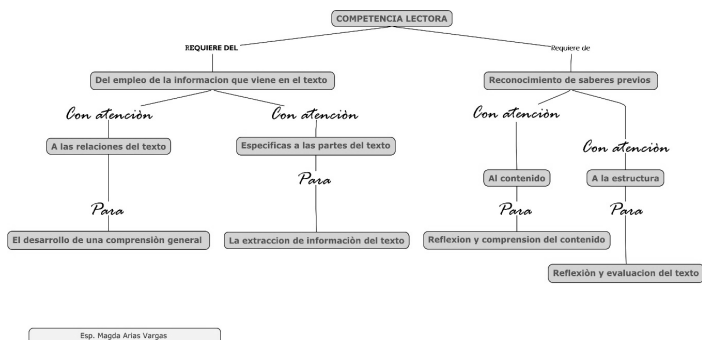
COMPETENCIA LECTORA

REQUIERE DEL

Requiere de

Del empleo de la informacion que viene en el texto

Reconocimiento de saberes previos

Con atenciòn

Con atenciòn

Con atenciòn

Con atenciòn

A las relaciones del texto

Especificas a las partes del texto

Al contenido

A la estructura

Para

Para

Para

Para

El desarrollo de una comprensiòn general

La extraccion de información del texto

Reflexion y comprension del contenido

Reflexiòn y evaluacion del texto

Esp. Magda Arias Vargas